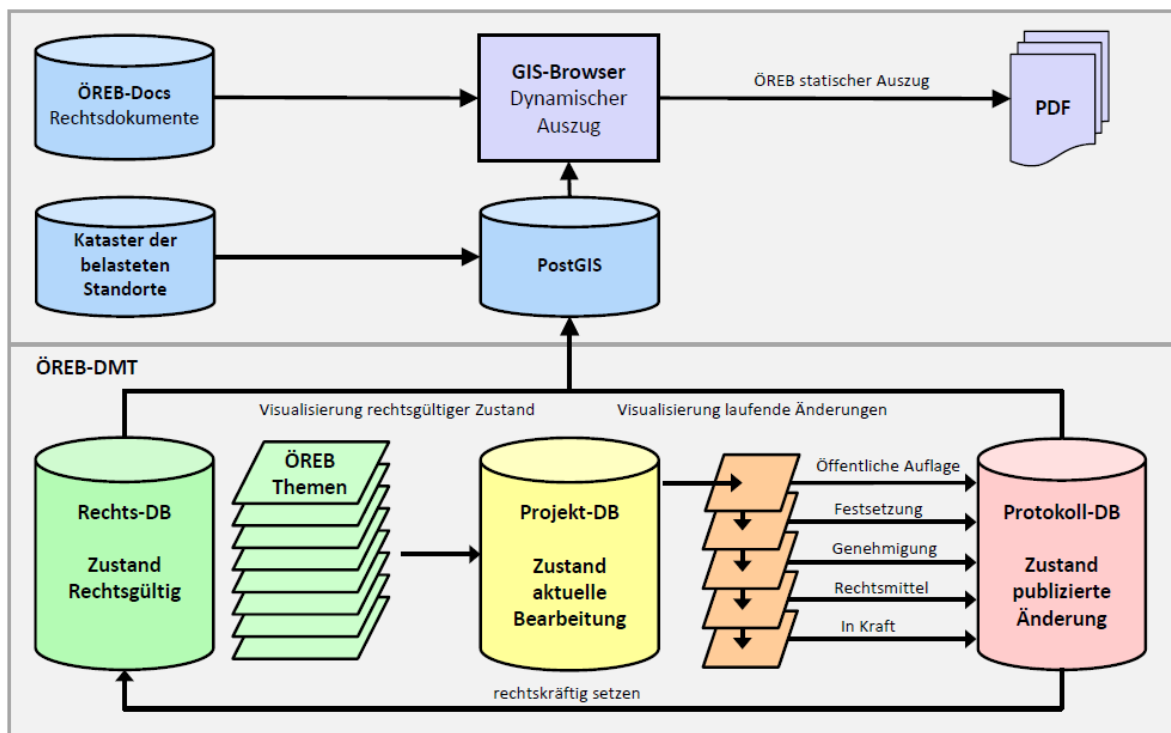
ÖREB-Docs
Rechtsdokumente

GIS-Browser
Dynamischer
Auszug

ÖREB statischer Auszug

PDF

Kataster der
belasteten
Standorte

PostGIS

ÖREB-DMT

Visualisierung rechtsgültiger Zustand

Visualisierung laufende Änderungen

Rechts-DB

Zustand
Rechtsgültig

ÖREB
Themen

Projekt-DB

Zustand
aktuelle
Bearbeitung

Öffentliche Auflage

Festsetzung

Genehmigung

Rechtsmittel

In Kraft

Protokoll-DB

Zustand
publizierte
Änderung

rechtskräftig setzen